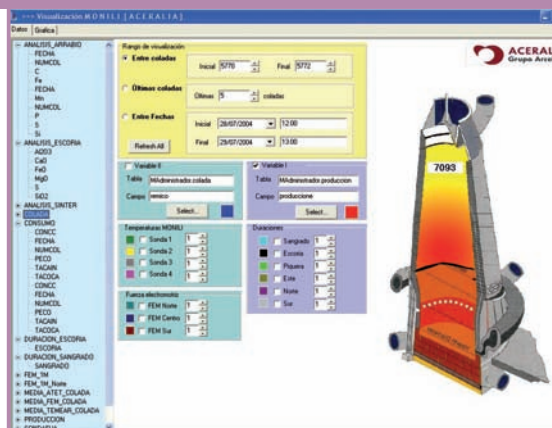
>>> Visualización MONILI [ACERALIA]

Datos | Gráfica

ANALISIS_ARRABIO
FECHA
NUMCOL
C
Fe
FECHA
Mn
NUMCOL
P
S
Si
ANALISIS_ESCORIA
Al2O3
CaO
FeO
MgO
S
SiO2
ANALISIS_SINTER
COLADA
CONSUMO
CONCC
FECHA
NUMCOL
PECO
TACAIN
TACOCA
CONCC
FECHA
NUMCOL
PECO
TACAIN
TACOCA
DURACION_ESCORIA
ESCORIA
DURACION_SANGRADO
SANGRADO
FEM_TM
FEM_TM_Norte
MEDIA_ATET_COLADA
MEDIA_FEM_COLADA
MEDIA_TEMEAR_COLADA
PRODUCCION

Rango de visualización
Entre coladas Inicial 5770 Final 5772
Últimas coladas Últimas 5 coladas
Entre Fechas Inicial 28/07/2004 12:00
Final 29/07/2004 13:00
Refresh All

Variable II
Tabla MAdministrado.colada
Campo silmico
Select...

Variable I
Tabla MAdministrado.produccion
Campo produccione
Select...

Temperaturas MONILI
Sonda 1 1
Sonda 2 1
Sonda 3 1
Sonda 4 1

Duraciones
Sangrado 1
Escoria 1
Piquera 1
Este 1
Norte 1
Sur 1

Fuerza electromotriz
FEM Norte 1
FEM Centro 1
FEM Sur 1

ACERAL
Grupo Arce

7093